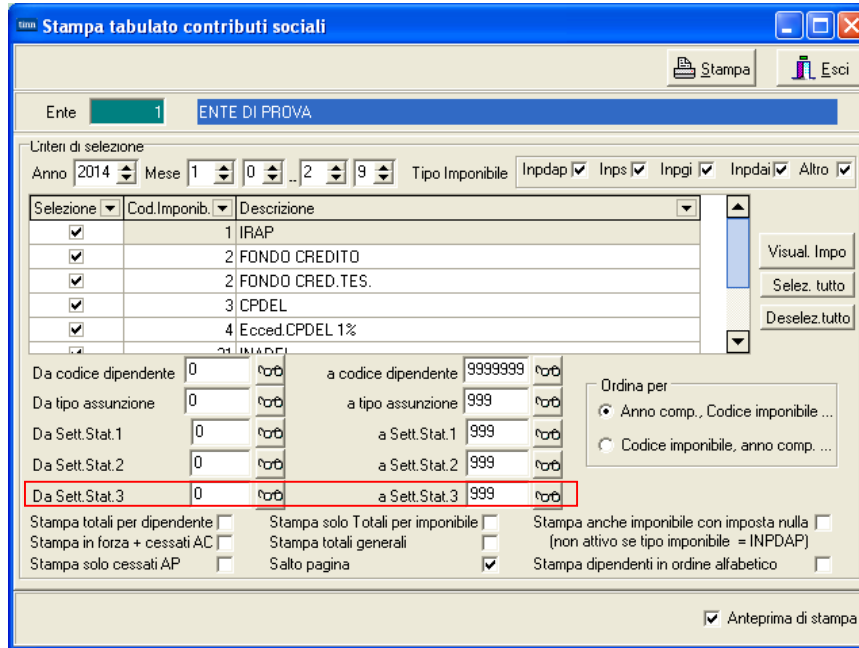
Stampa tabulato contributi sociali

Stampa   Esci

Ente 1 ENTE DI PROVA

Criteri di selezione
Anno 2014 Mese 1 0 .. 2 9 Tipo Imponibile Inpdap ☑ Inps ☑ Inpgi ☑ Inpdai ☑ Altro ☑

| Selezione | Cod.Imponib. | Descrizione |
|---|---|---|
| ☑ | 1 | IRAP |
| ☑ | 2 | FONDO CREDITO |
| ☑ | 2 | FONDO CRED.TES. |
| ☑ | 3 | CPDEL |
| ☑ | 4 | Ecced.CPDEL 1% |
| ☑ | 21 | INADEL |

Visual. Impo
Selez. tutto
Deselez.tutto

Da codice dipendente 0   a codice dipendente 9999999
Da tipo assunzione 0   a tipo assunzione 999
Da Sett.Stat.1 0   a Sett.Stat.1 999
Da Sett.Stat.2 0   a Sett.Stat.2 999
Da Sett.Stat.3 0   a Sett.Stat.3 999

Ordina per
Anno comp., Codice imponibile ...
Codice imponibile, anno comp. ...

Stampa totali per dipendente ☐
Stampa in forza + cessati AC ☐
Stampa solo cessati AP ☐
Stampa solo Totali per imponibile ☐
Stampa totali generali ☐
Salto pagina ☑
Stampa anche imponibile con imposta nulla ☐
(non attivo se tipo imponibile = INPDAP)
Stampa dipendenti in ordine alfabetico ☐

☑ Anteprima di stampa